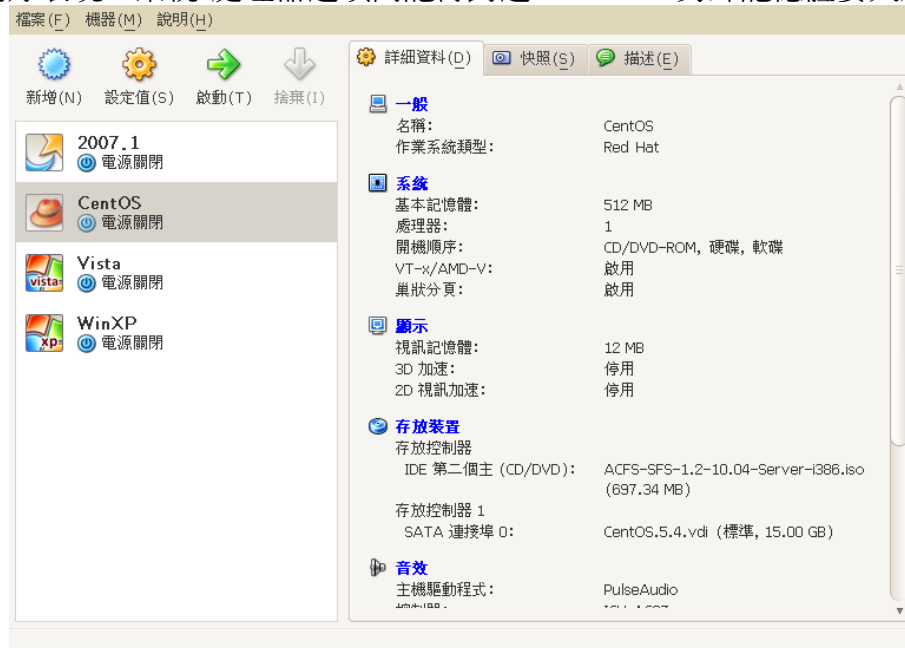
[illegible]
檔案(F) 機器(M) 說明(H)

新增(N) 設定值(S) 啟動(T) 捨棄(I)

2007.1
電源關閉

CentOS
電源關閉

Vista
電源關閉

WinXP
電源關閉

詳細資料(D) 快照(S) 描述(E)

一般
名稱: CentOS
作業系統類型: Red Hat

系統
基本記憶體: 512 MB
處理器: 1
開機順序: CD/DVD-ROM, 硬碟, 軟碟
VT-x/AMD-V: 啟用
巢狀分頁: 啟用

顯示
視訊記憶體: 12 MB
3D 加速: 停用
2D 視訊加速: 停用

存放裝置
存放控制器
IDE 第二個主 (CD/DVD): ACFS-SFS-1.2-10.04-Server-i386.iso (697.34 MB)
存放控制器 1
SATA 連接埠 0: CentOS.5.4.vdi (標準, 15.00 GB)

音效
主機驅動程式: PulseAudio
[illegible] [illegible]